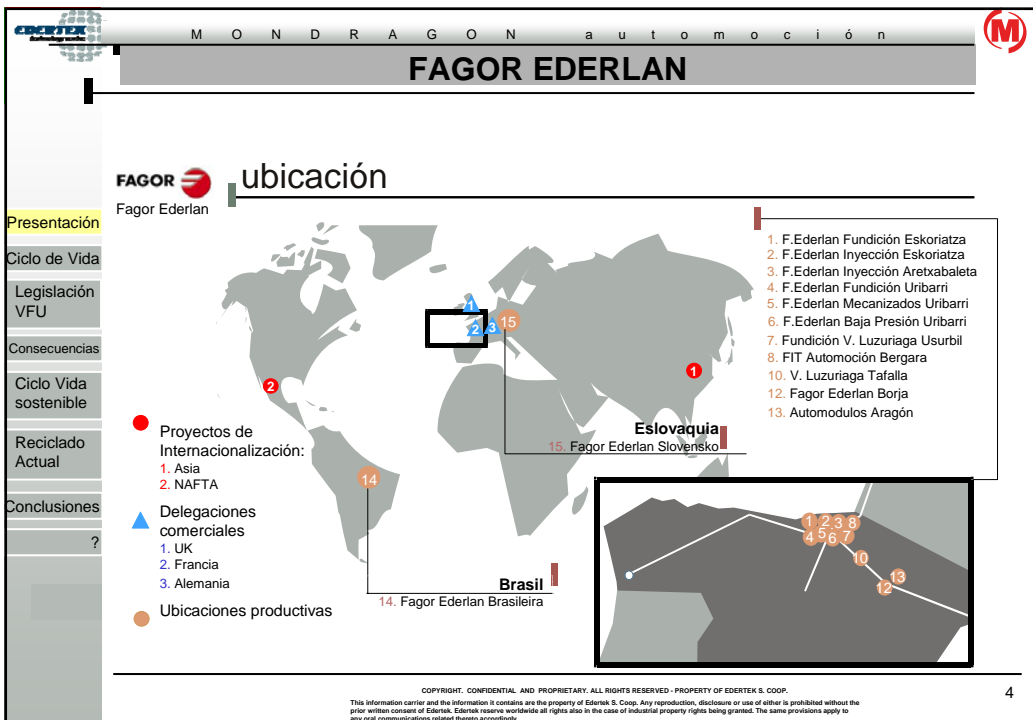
EDERTEK

M O N D R A G O N a u t o m o c i ó n

FAGOR EDERLAN

FAGOR
Fagor Ederlan

ubicación

Presentación
Ciclo de Vida
Legislación VFU
Consecuencias
Ciclo Vida sostenible
Reciclado Actual
Conclusiones
?

1. F.Ederlan Fundición Eskoriatza
2. F.Ederlan Inyección Eskoriatza
3. F.Ederlan Inyección Aretxabaleta
4. F.Ederlan Fundición Uribarri
5. F.Ederlan Mecanizados Uribarri
6. F.Ederlan Baja Presión Uribarri
7. Fundición V. Luzuriaga Usurbil
8. FIT Automoción Bergara
10. V. Luzuriaga Tafalla
12. Fagor Ederlan Borja
13. Automodulos Aragón

Eslovaquia
15. Fagor Ederlan Slovensko

Proyectos de Internacionalización:
1. Asia
2. NAFTA

Delegaciones comerciales
1. UK
2. Francia
3. Alemania

Ubicaciones productivas

Brasil
14. Fagor Ederlan Brasileira

1 2 3 8 4 5 6 7 10 13 12 15 14 1 2 3 1 2

COPYRIGHT. CONFIDENTIAL AND PROPRIETARY. ALL RIGHTS RESERVED - PROPERTY OF EDERTEK S. COOP.
This information carrier and the information it contains are the property of Edertek S. Coop. Any reproduction, disclosure or use of either is prohibited without the prior written consent of Edertek. Edertek reserve worldwide all rights also in the case of industrial property rights being granted. The same provisions apply to any oral communications related thereto accordingly.

4